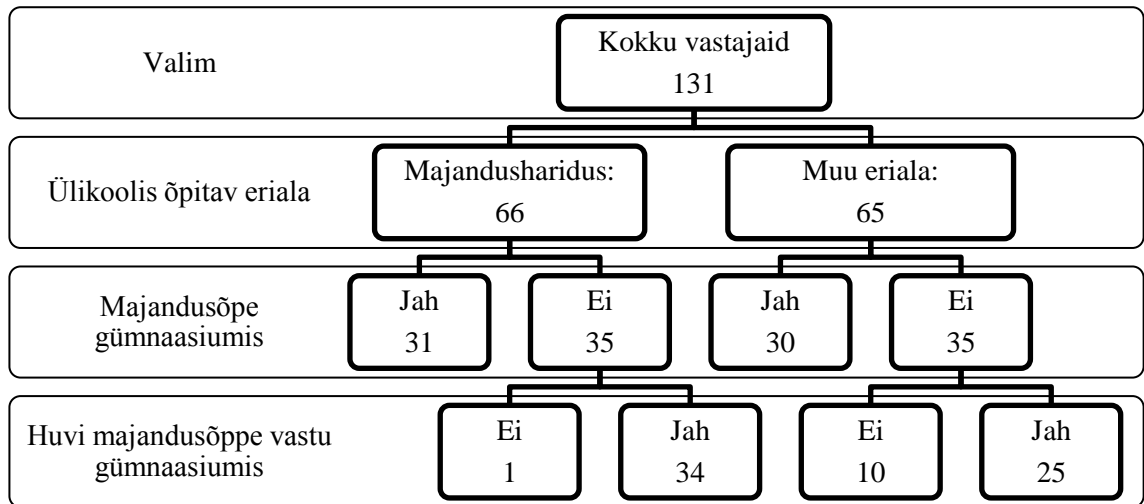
Valim

Kokku vastajaid
131

Ülikoolis õpitav eriala

Majandusharidus:
66

Muu eriala:
65

Majandusõpe gümnaasiumis

Jah
31

Ei
35

Jah
30

Ei
35

Huvi majandusõppe vastu gümnaasiumis

Ei
1

Jah
34

Ei
10

Jah
25